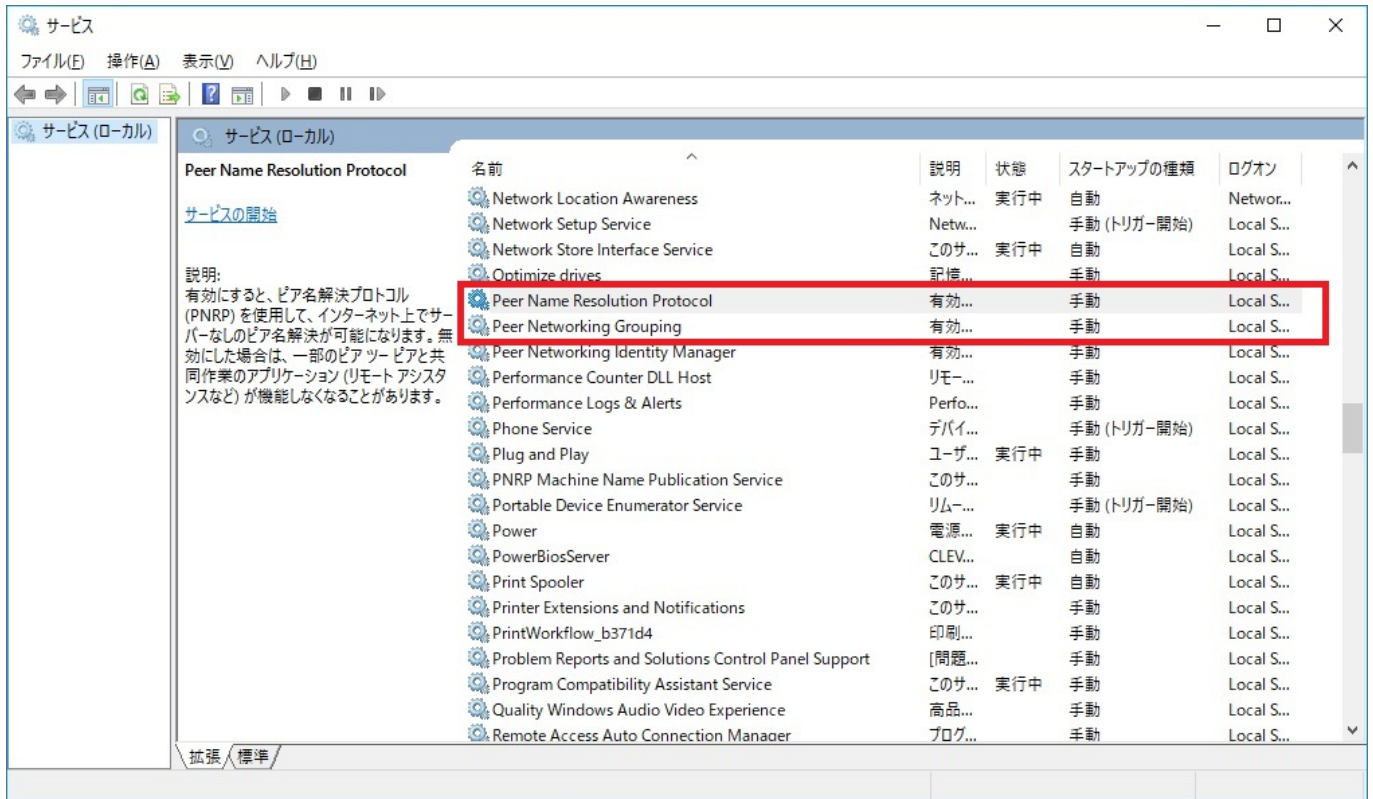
サービス

ファイル(F) 操作(A) 表示(V) ヘルプ(H)

サービス (ローカル)

サービス (ローカル)

Peer Name Resolution Protocol

サービスの開始

説明:
有効にすると、ピア名解決プロトコル (PNRP) を使用して、インターネット上でサーバーなしのピア名解決が可能になります。無効にした場合は、一部のピア ツー ピアと共同作業のアプリケーション (リモート アシスタンスなど) が機能しなくなることがあります。

| 名前 | 説明 | 状態 | スタートアップの種類 | ログオン |
|---|---|---|---|---|
| Network Location Awareness | ネット... | 実行中 | 自動 | Networ... |
| Network Setup Service | Netw... | | 手動 (トリガー開始) | Local S... |
| Network Store Interface Service | このサ... | 実行中 | 自動 | Local S... |
| Optimize drives | 記憶... | | 手動 | Local S... |
| Peer Name Resolution Protocol | 有効... | | 手動 | Local S... |
| Peer Networking Grouping | 有効... | | 手動 | Local S... |
| Peer Networking Identity Manager | 有効... | | 手動 | Local S... |
| Performance Counter DLL Host | リモー... | | 手動 | Local S... |
| Performance Logs & Alerts | Perfo... | | 手動 | Local S... |
| Phone Service | デバイ... | | 手動 (トリガー開始) | Local S... |
| Plug and Play | ユーザ... | 実行中 | 手動 | Local S... |
| PNRP Machine Name Publication Service | このサ... | | 手動 | Local S... |
| Portable Device Enumerator Service | リムー... | | 手動 (トリガー開始) | Local S... |
| Power | 電源... | 実行中 | 自動 | Local S... |
| PowerBiosServer | CLEV... | | 自動 | Local S... |
| Print Spooler | このサ... | 実行中 | 自動 | Local S... |
| Printer Extensions and Notifications | このサ... | | 手動 | Local S... |
| PrintWorkflow_b371d4 | 印刷... | | 手動 | Local S... |
| Problem Reports and Solutions Control Panel Support | [問題... | | 手動 | Local S... |
| Program Compatibility Assistant Service | このサ... | 実行中 | 手動 | Local S... |
| Quality Windows Audio Video Experience | 高品... | | 手動 | Local S... |
| Remote Access Auto Connection Manager | ブログ... | | 手動 | Local S... |

拡張 標準